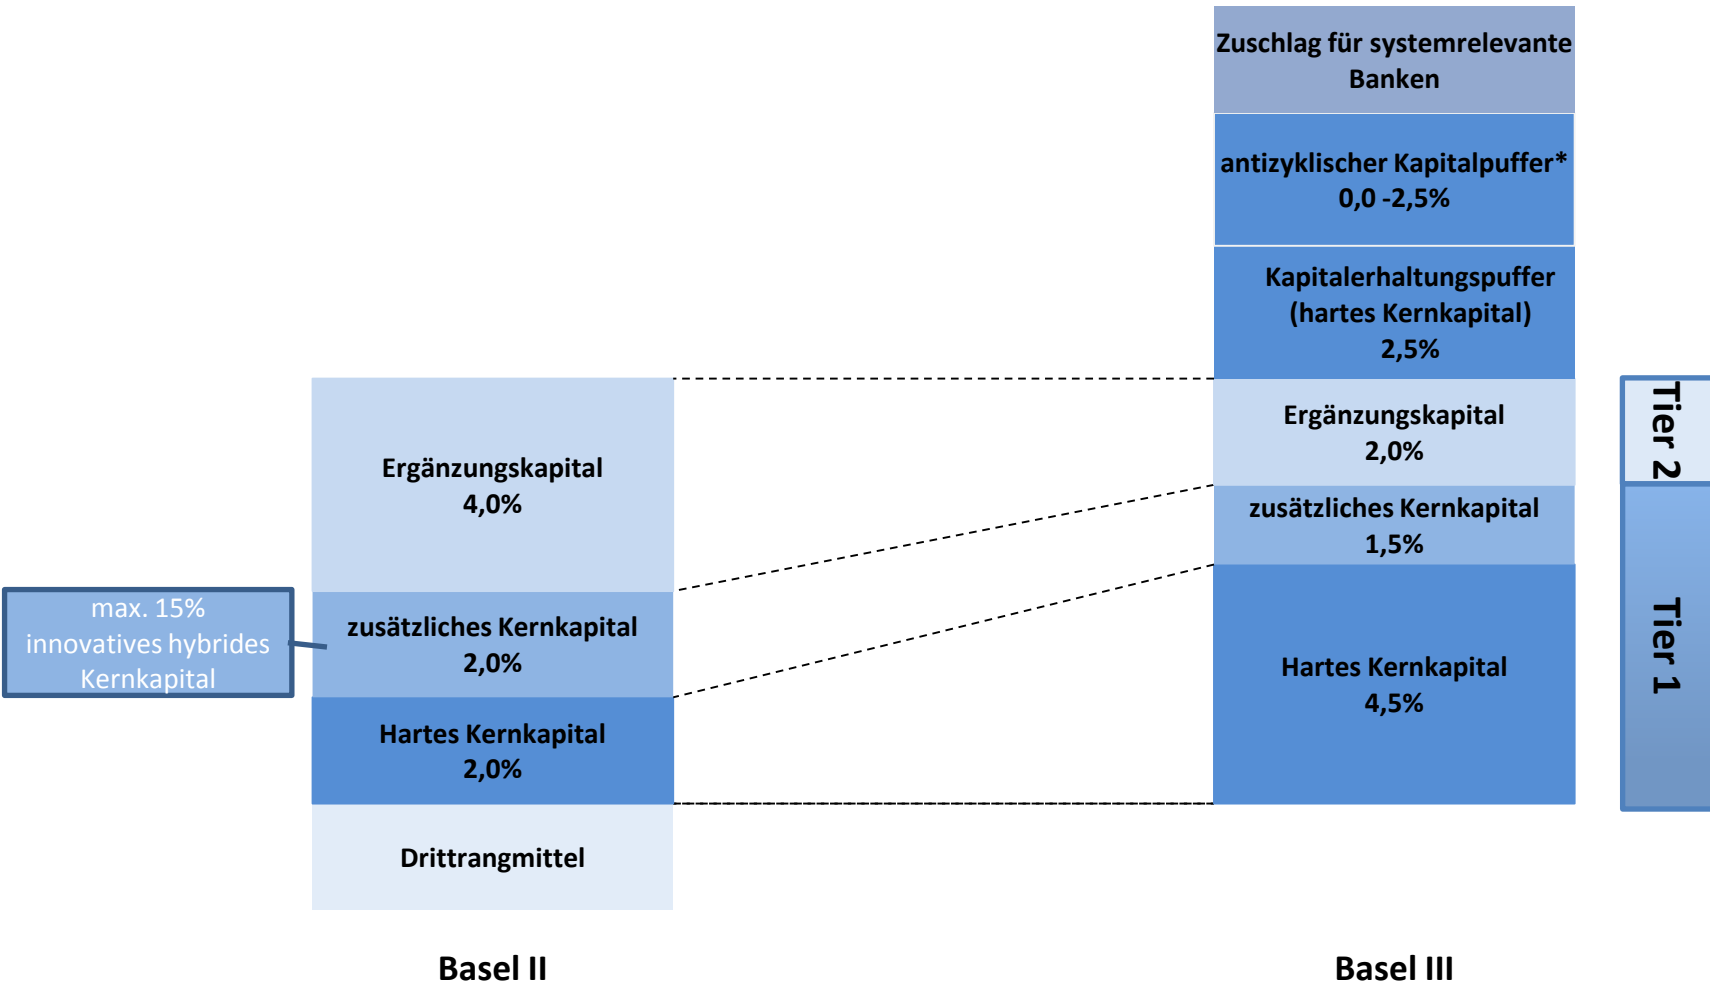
Zuschlag für systemrelevante Banken

antizyklischer Kapitalpuffer* 0,0 -2,5%

Kapitalerhaltungspuffer (hartes Kernkapital) 2,5%

Ergänzungskapital 2,0%

zusätzliches Kernkapital 1,5%

Hartes Kernkapital 4,5%

Tier 2

Tier 1

Ergänzungskapital 4,0%

max. 15% innovatives hybrides Kernkapital

zusätzliches Kernkapital 2,0%

Hartes Kernkapital 2,0%

Drittrangmittel

Basel II

Basel III